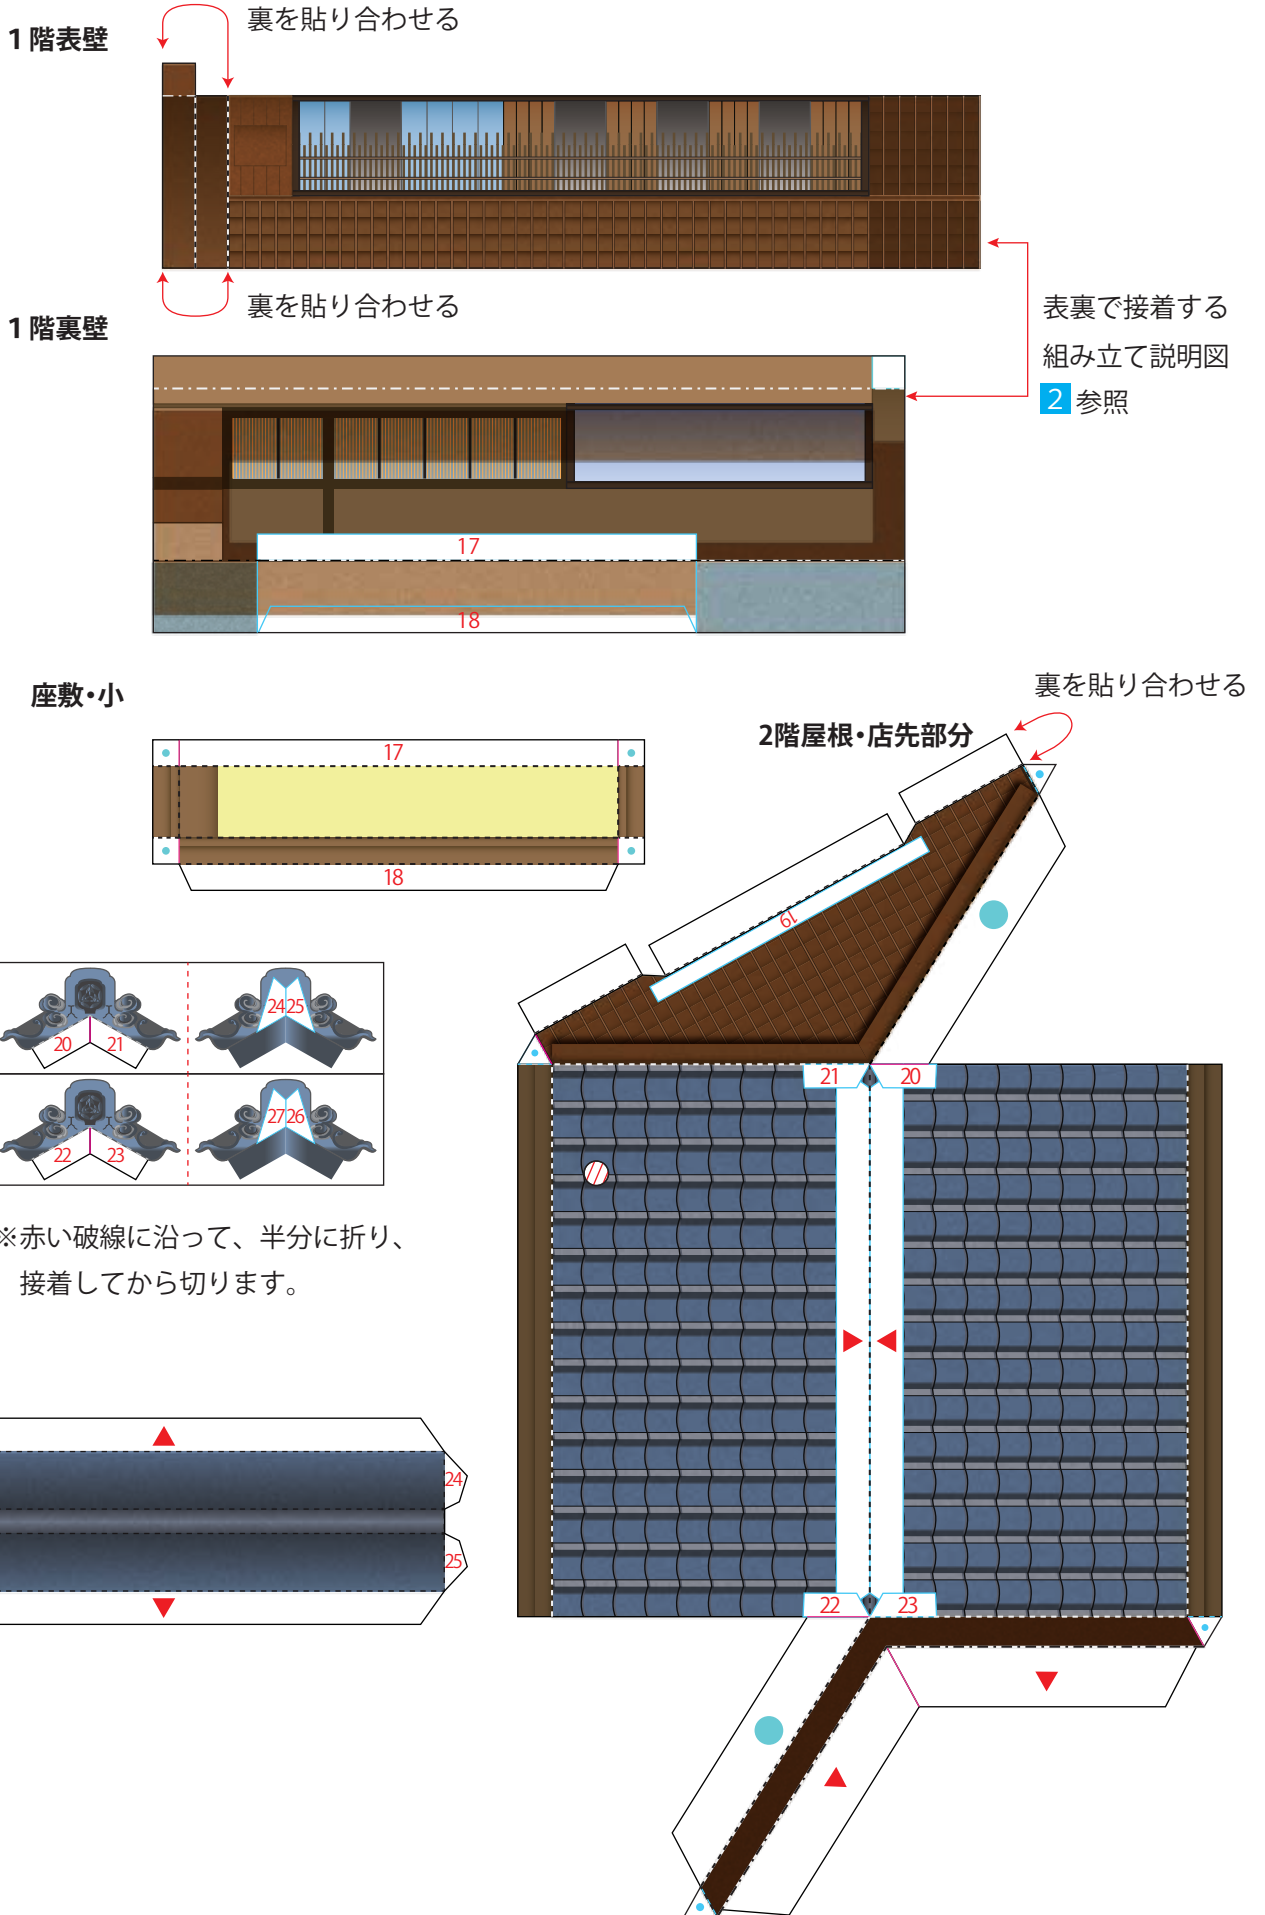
1 階表壁

裏を貼り合わせる

裏を貼り合わせる

1 階裏壁

表裏で接着する
組み立て説明図
2 参照

17

18

座敷・小

17

18

裏を貼り合わせる

2階屋根・店先部分

19

20 21

24 25

22 23

27 26

※赤い破線に沿って、半分に折り、
接着してから切ります。

24

25

21 20

22 23